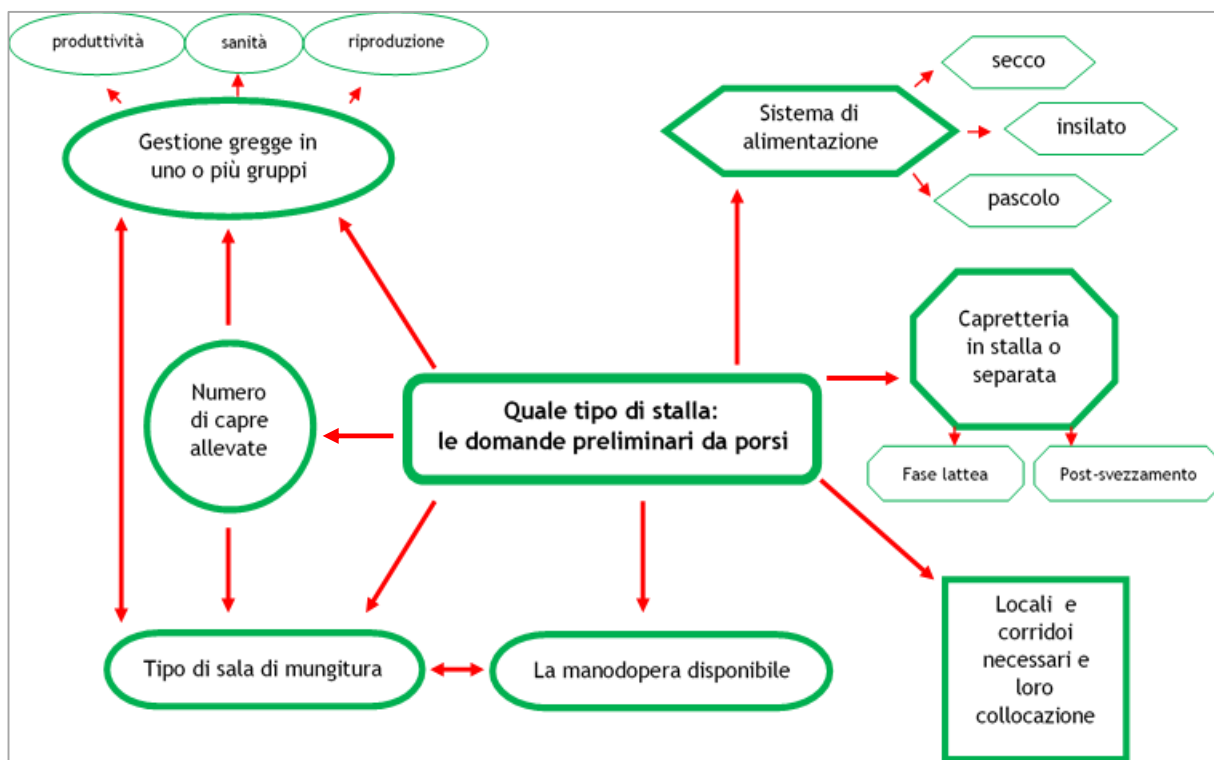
produttività

sanità

riproduzione

Gestione gregge in uno o più gruppi

Sistema di alimentazione

secco

insilato

pascolo

Capretteria in stalla o separata

Fase lattea

Post-svezzamento

Numero di capre allevate

Quale tipo di stalla: le domande preliminari da porsi

Tipo di sala di mungitura

La manodopera disponibile

Locali e corridoi necessari e loro collocazione